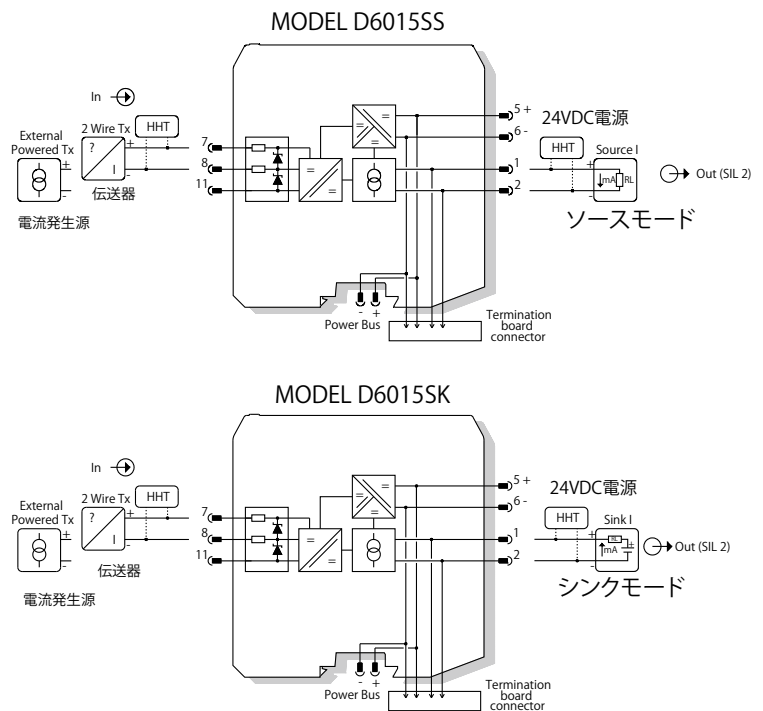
MODEL D6015SS

In

External Powered Tx

2 Wire Tx

HHT

?

I

+

-

±

-

伝送器

電流発生源

7

8

11

=

=

=

=

5 +

6 -

1

2

24VDC電源

HHT

Source I

+

-

mA

RL

Out (SIL 2)

ソースモード

-

+

Power Bus

Termination board connector

MODEL D6015SK

In

External Powered Tx

2 Wire Tx

HHT

?

I

+

-

±

-

伝送器

電流発生源

7

8

11

=

=

=

=

5 +

6 -

1

2

24VDC電源

HHT

Sink I

+

-

RL

mA

Out (SIL 2)

シンクモード

-

+

Power Bus

Termination board connector